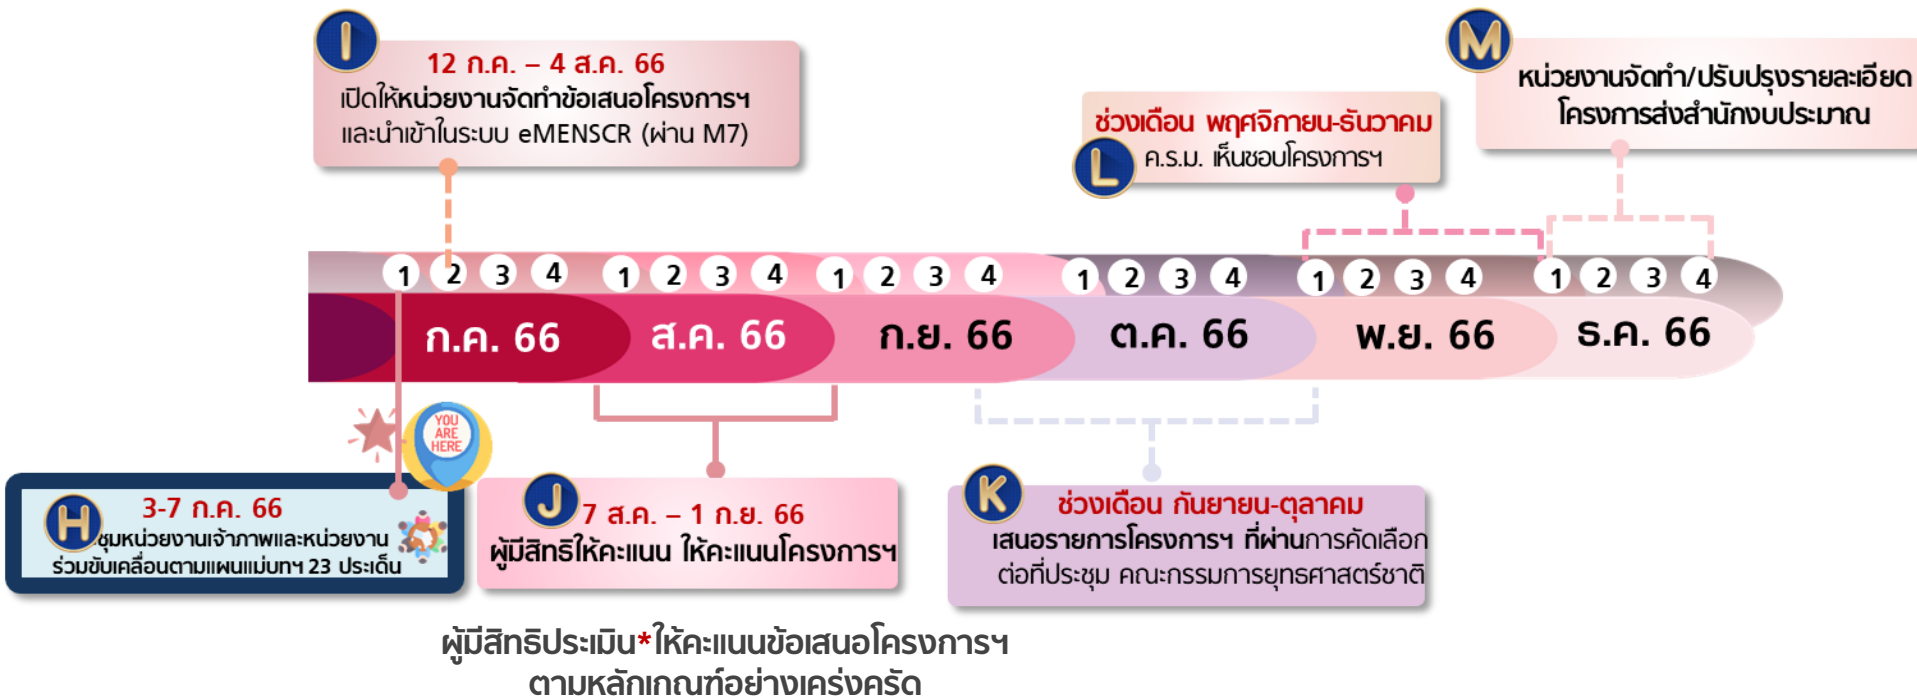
I
12 ก.ค. – 4 ส.ค. 66
เปิดให้หน่วยงานจัดทำข้อเสนอโครงการฯ และนำเข้าในระบบ eMENSCR (ผ่าน M7)

ช่วงเดือน พฤศจิกายน-ธันวาคม
L
ค.ร.ม. เห็นชอบโครงการฯ

M
หน่วยงานจัดทำ/ปรับปรุงรายละเอียดโครงการส่งสำนักงบประมาณ

1 2 3 4 1 2 3 4 1 2 3 4 1 2 3 4 1 2 3 4 1 2 3 4

ก.ค. 66
ส.ค. 66
ก.ย. 66
ต.ค. 66
พ.ย. 66
ธ.ค. 66

YOU ARE HERE

H
3-7 ก.ค. 66
ชุมหน่วยงานเจ้าภาพและหน่วยงานร่วมขับเคลื่อนตามแผนแม่บทฯ 23 ประเด็น

J
7 ส.ค. – 1 ก.ย. 66
ผู้มีสิทธิให้คะแนน ให้คะแนนโครงการฯ

K
ช่วงเดือน กันยายน-ตุลาคม
เสนอรายการโครงการฯ ที่ผ่านการคัดเลือกต่อที่ประชุม คณะกรรมการยุทธศาสตร์ชาติ

ผู้มีสิทธิประเมิน*ให้คะแนนข้อเสนอโครงการฯ ตามหลักเกณฑ์อย่างเคร่งครัด